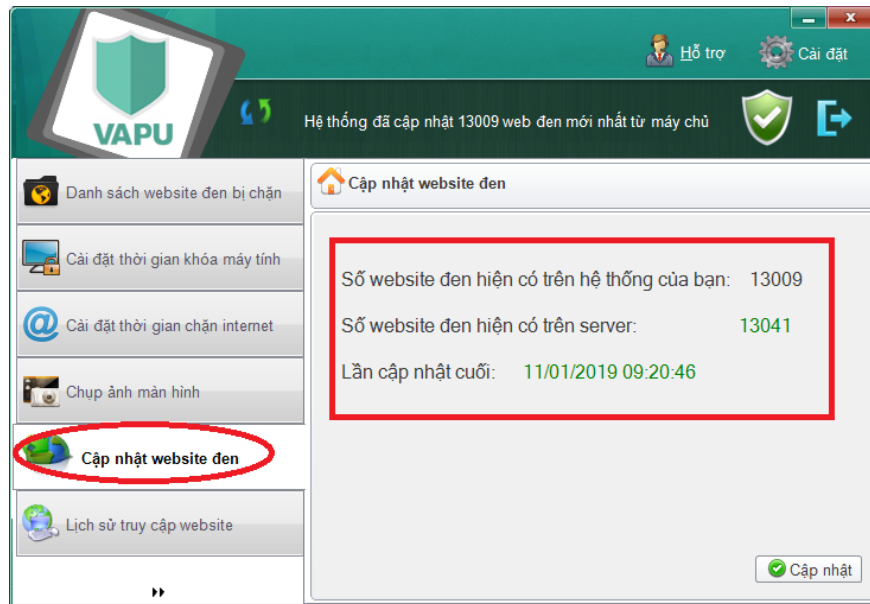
VAPU

Hỗ trợ
Cài đặt

Hệ thống đã cập nhật 13009 web đen mới nhất từ máy chủ

Danh sách website đen bị chặn
Cài đặt thời gian khóa máy tính
Cài đặt thời gian chặn internet
Chụp ảnh màn hình
Cập nhật website đen
Lịch sử truy cập website

Cập nhật website đen

Số website đen hiện có trên hệ thống của bạn: 13009
Số website đen hiện có trên server: 13041
Lần cập nhật cuối: 11/01/2019 09:20:46

Cập nhật